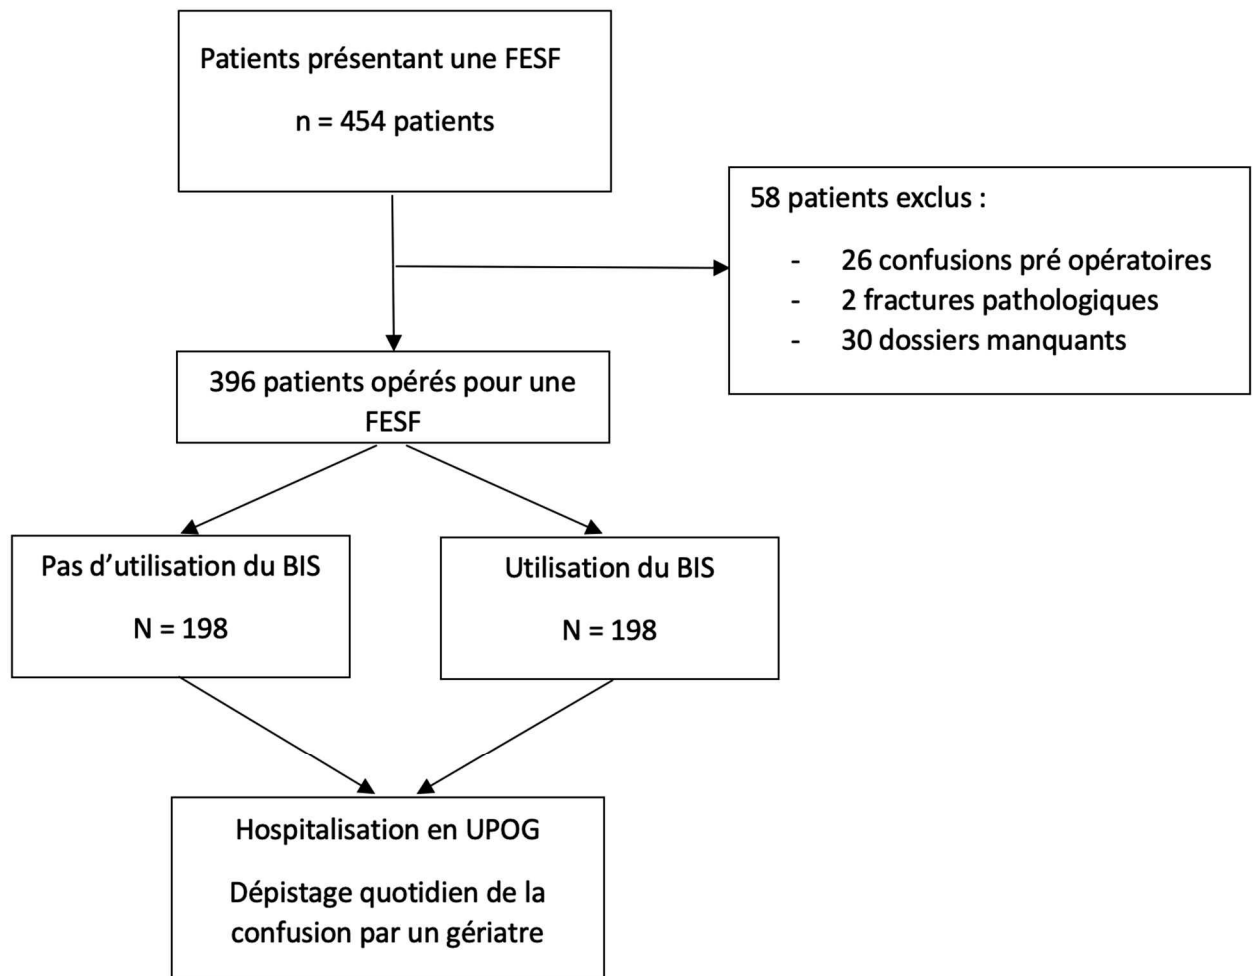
Patients présentant une FESF

n = 454 patients

58 patients exclus :

- 26 confusions pré opératoires
- 2 fractures pathologiques
- 30 dossiers manquants

396 patients opérés pour une FESF

Pas d'utilisation du BIS

N = 198

Utilisation du BIS

N = 198

Hospitalisation en UPOG

Dépistage quotidien de la confusion par un gériatre